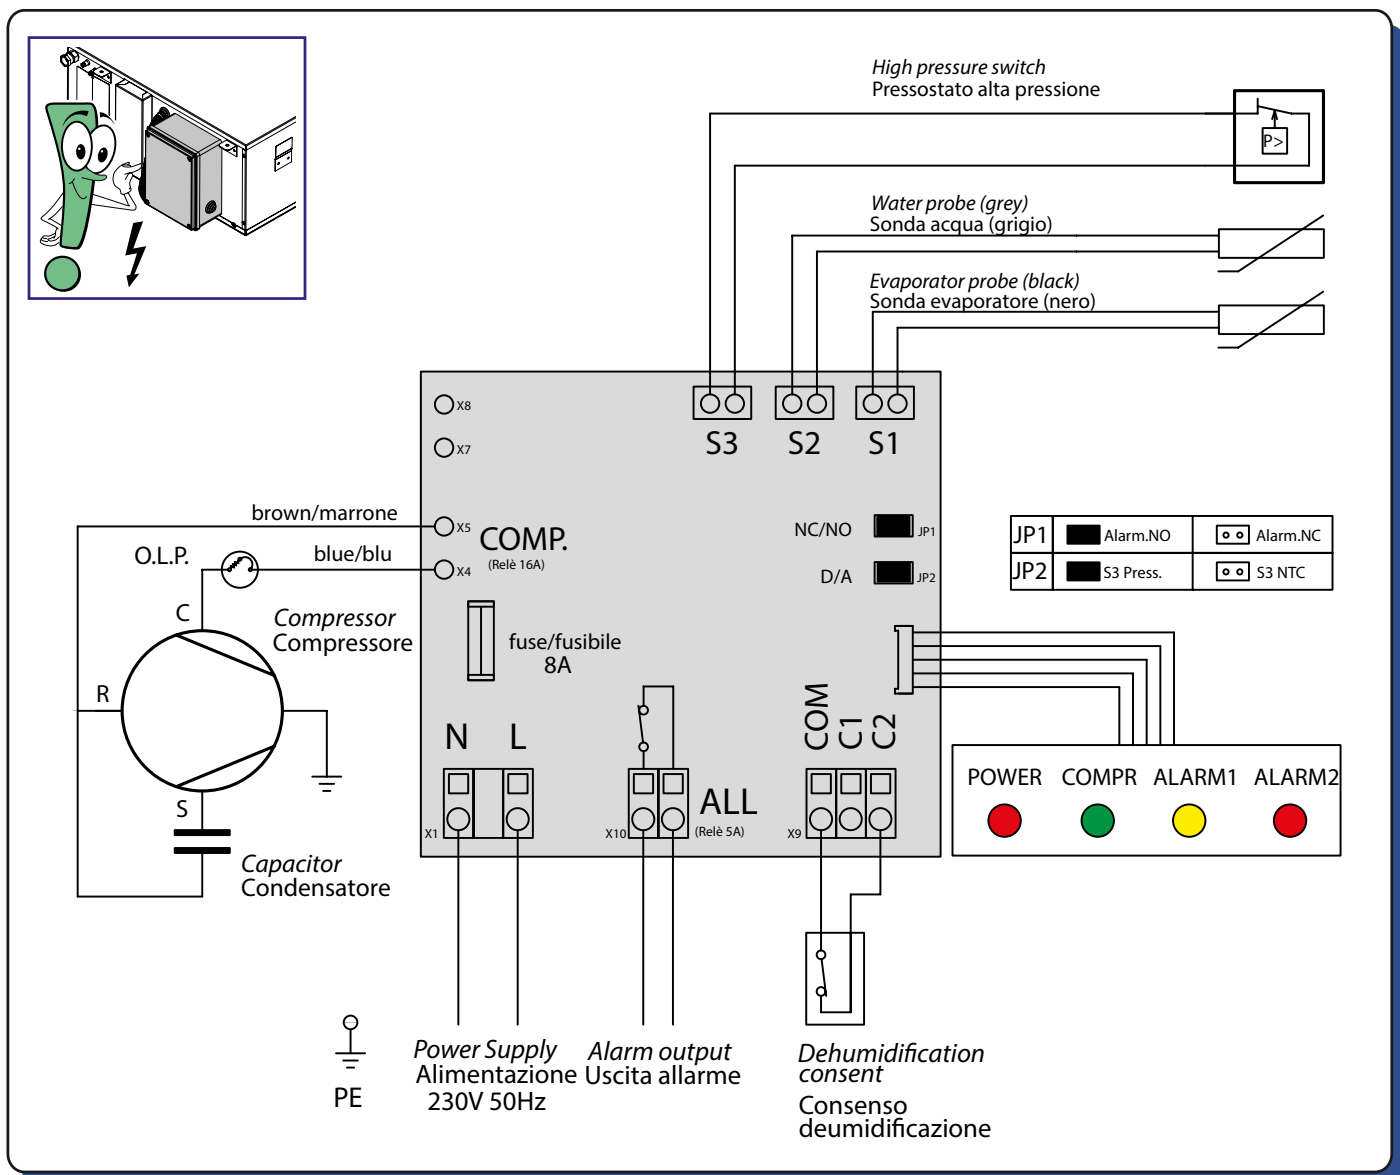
High pressure switch
Pressostato alta pressione

P>

Water probe (grey)
Sonda acqua (grigio)

Evaporator probe (black)
Sonda evaporatore (nero)

X8
X7

S3 S2 S1

brown/marrone
X5
COMP.
blue/blu
X4
(Relè 16A)

NC/NO JP1
D/A JP2

| JP1 | Alarm.NO | Alarm.NC |
|---|---|---|
| JP2 | S3 Press. | S3 NTC |

O.L.P.
C
Compressor
Compressore
R
S
Capacitor
Condensatore

fuse/fusibile
8A

N L
X1

ALL
X10
(Relè 5A)

COM C1 C2
X9

POWER COMPR ALARM1 ALARM2

PE

Power Supply
Alimentazione
230V 50Hz

Alarm output
Uscita allarme

Dehumidification consent

Consenso deumidificazione